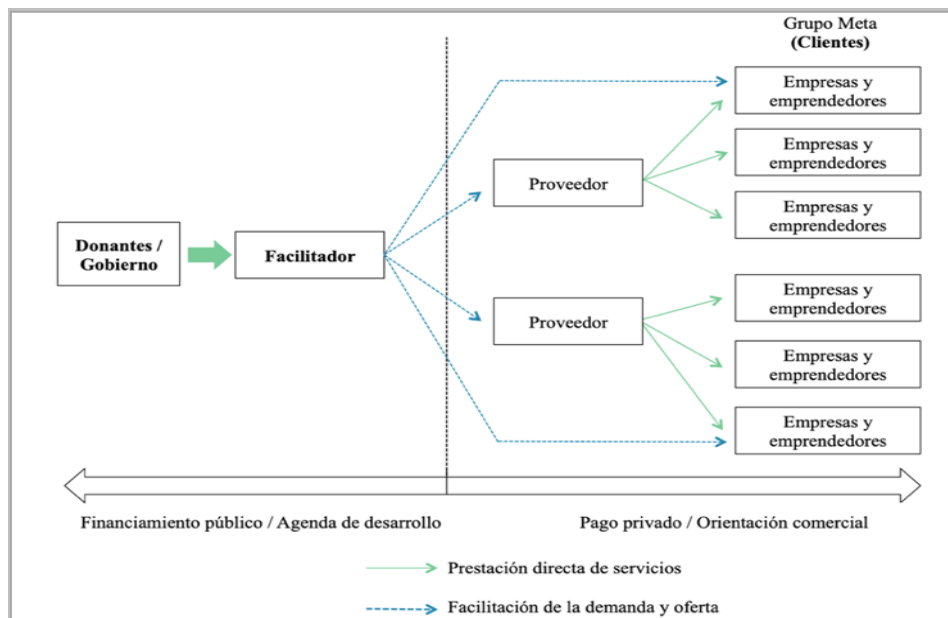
Grupo Meta
(Clientes)

Donantes / Gobierno

Facilitador

Proveedor

Proveedor

Empresas y emprendedores

Empresas y emprendedores

Empresas y emprendedores

Empresas y emprendedores

Empresas y emprendedores

Empresas y emprendedores

Financiamiento público / Agenda de desarrollo

Pago privado / Orientación comercial

Prestación directa de servicios

Facilitación de la demanda y oferta